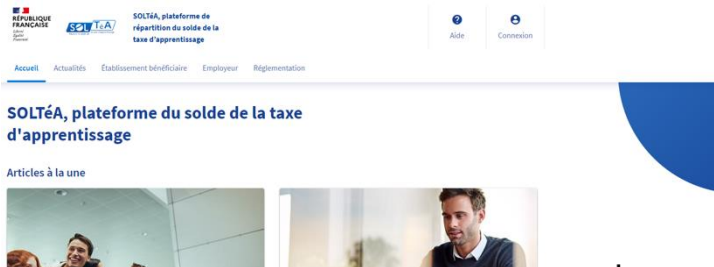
RÉPUBLIQUE FRANÇAISE
Liberté
Égalité
Fraternité

SOLTéA

SOLTéA, plateforme de répartition du solde de la taxe d'apprentissage

Aide

Connexion

Accueil Actualités Établissement bénéficiaire Employeur Réglementation

SOLTéA, plateforme du solde de la taxe d'apprentissage

Articles à la une